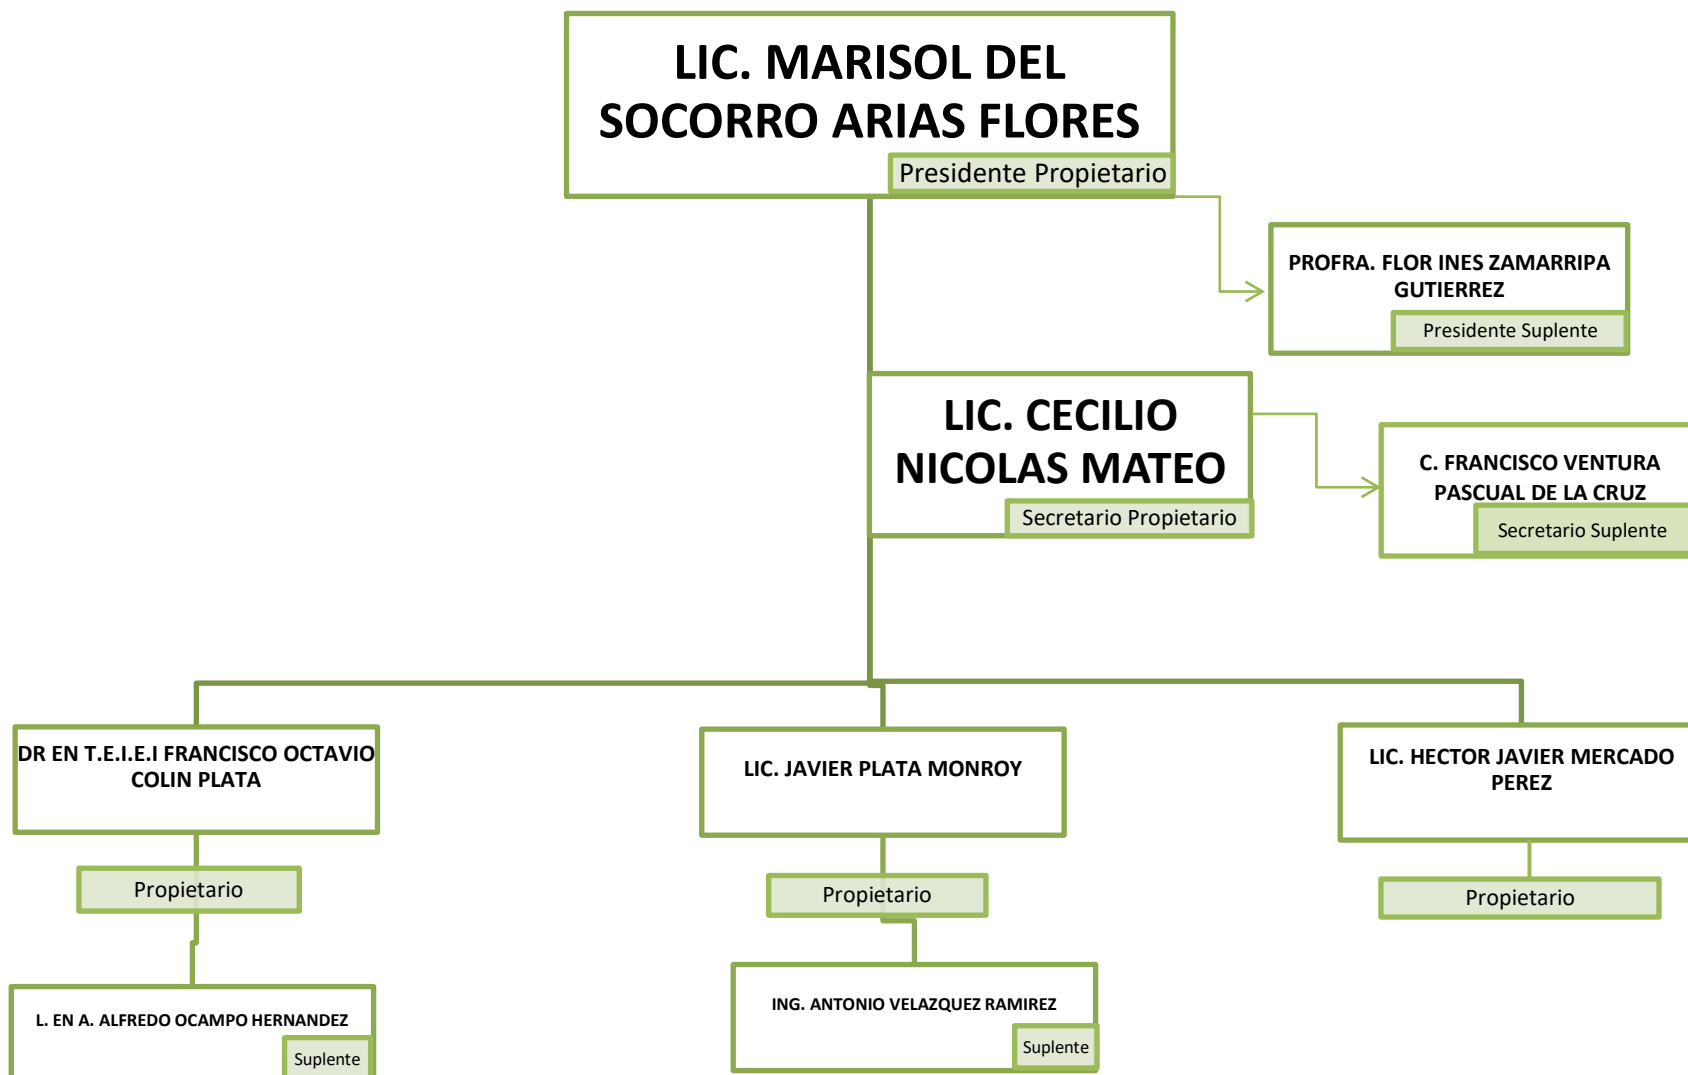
LIC. MARISOL DEL SOCORRO ARIAS FLORES
Presidente Propietario

PROFRA. FLOR INES ZAMARRIPA GUTIERREZ
Presidente Suplente

LIC. CECILIO NICOLAS MATEO
Secretario Propietario

C. FRANCISCO VENTURA PASCUAL DE LA CRUZ
Secretario Suplente

DR EN T.E.I.E.I FRANCISCO OCTAVIO COLIN PLATA
Propietario

L. EN A. ALFREDO OCAMPO HERNANDEZ
Suplente

LIC. JAVIER PLATA MONROY
Propietario

ING. ANTONIO VELAZQUEZ RAMIREZ
Suplente

LIC. HECTOR JAVIER MERCADO PEREZ
Propietario